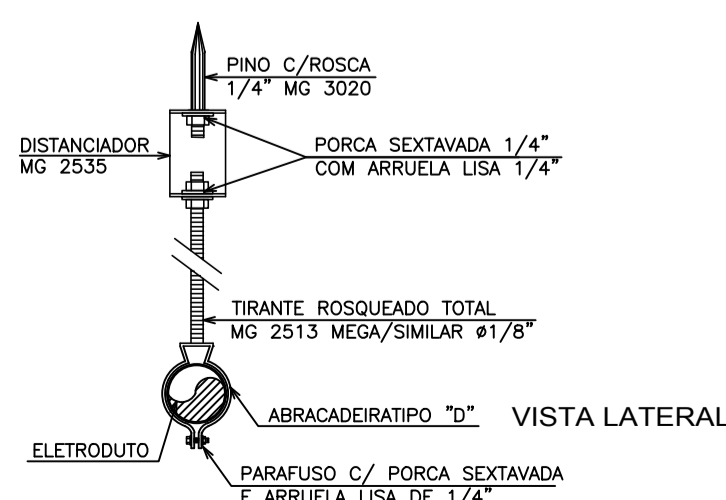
PINO C/ROSCA
1/4" MG 3020

DISTANCIADOR
MG 2535

PORCA SEXTAVADA 1/4"
COM ARRUELA LISA 1/4"

TIRANTE ROSQUEADO TOTAL
MG 2513 MEGA/SIMILAR ø1/8"

ABRACADEIRATIPO "D"

VISTA LATERAL

ELETRODUTO

PARAFUSO C/ PORCA SEXTAVADA
E ARRUELA LISA DE 1/4"